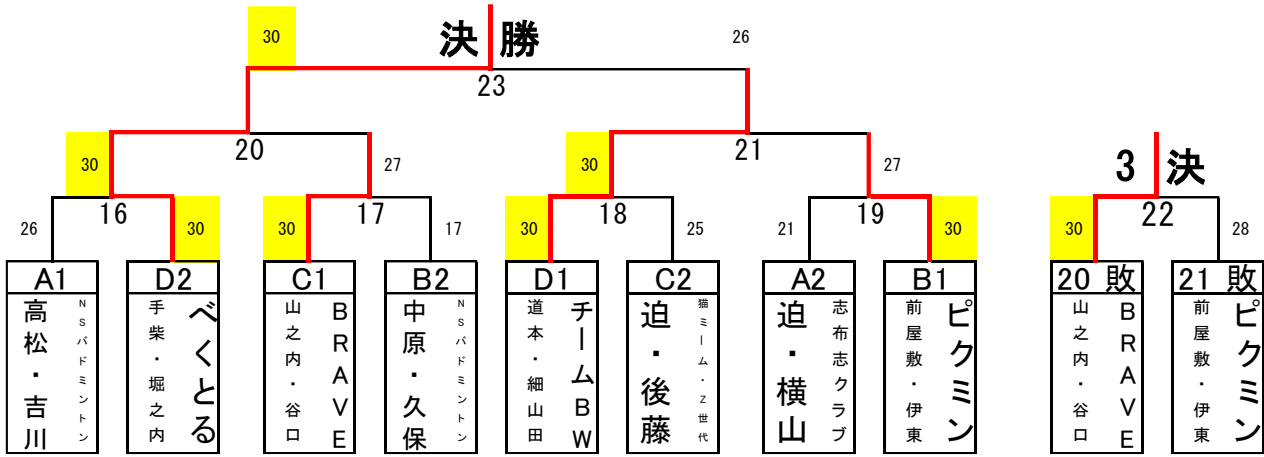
30 決 勝 26
23
30 20 27
30 21 27
3 決
26 16 30
30 17 17
30 18 25
21 19 30
30 22 28

A1
高松・吉川
NSバドミントン

D2
手柴・堀之内
べくとる

C1
山之内・谷口
BRAVE

B2
中原・久保
NSバドミントン

D1
道本・細山田
チームBW

C2
迫・後藤
猫ミーム・Z世代

A2
迫・横山
志布志クラブ

B1
前屋敷・伊東
ピクミン

20 敗
山之内・谷口
BRAVE

21 敗
前屋敷・伊東
ピクミン